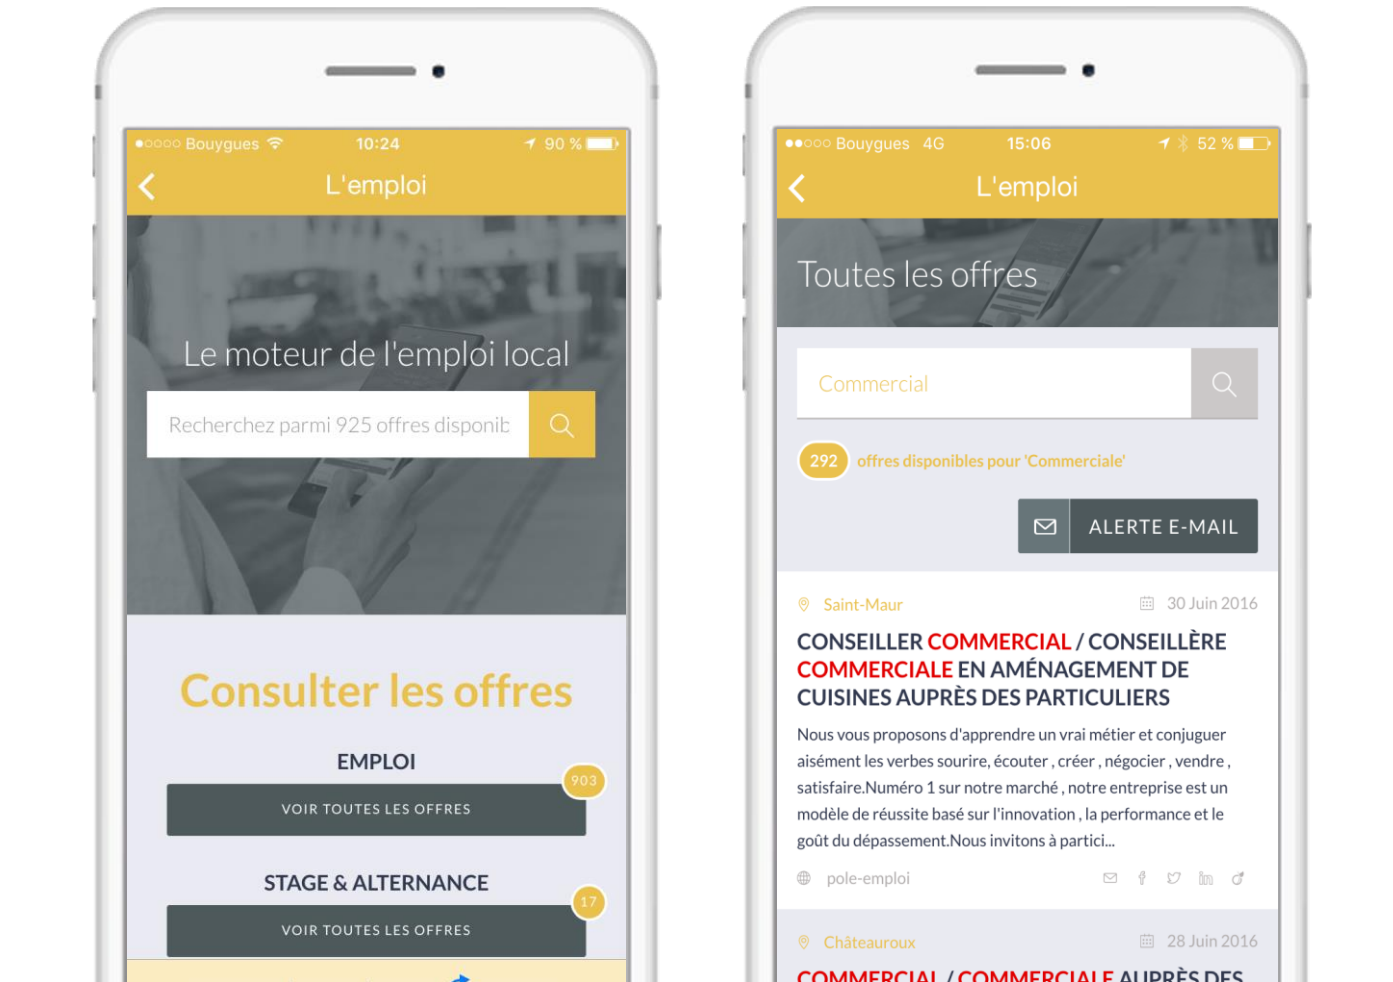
●○○○○ Bouygues 10:24 90 %

L'emploi

Le moteur de l'emploi local

Recherchez parmi 925 offres disponib

Consulter les offres

EMPLOI

903

VOIR TOUTES LES OFFRES

STAGE & ALTERNANCE

17

VOIR TOUTES LES OFFRES

●●○○○ Bouygues 4G 15:06 52 %

L'emploi

Toutes les offres

Commercial

292 offres disponibles pour 'Commerciale'

ALERTE E-MAIL

Saint-Maur 30 Juin 2016

CONSEILLER COMMERCIAL / CONSEILLÈRE COMMERCIALE EN AMÉNAGEMENT DE CUISINES AUPRÈS DES PARTICULIERS

Nous vous proposons d'apprendre un vrai métier et conjuguer aisément les verbes sourire, écouter , créer , négocier , vendre , satisfaire.Numéro 1 sur notre marché , notre entreprise est un modèle de réussite basé sur l'innovation , la performance et le goût du dépassement.Nous invitons à partici...

pole-emploi

Châteauroux 28 Juin 2016

COMMERCIAL / COMMERCIALE AUPRÈS DES